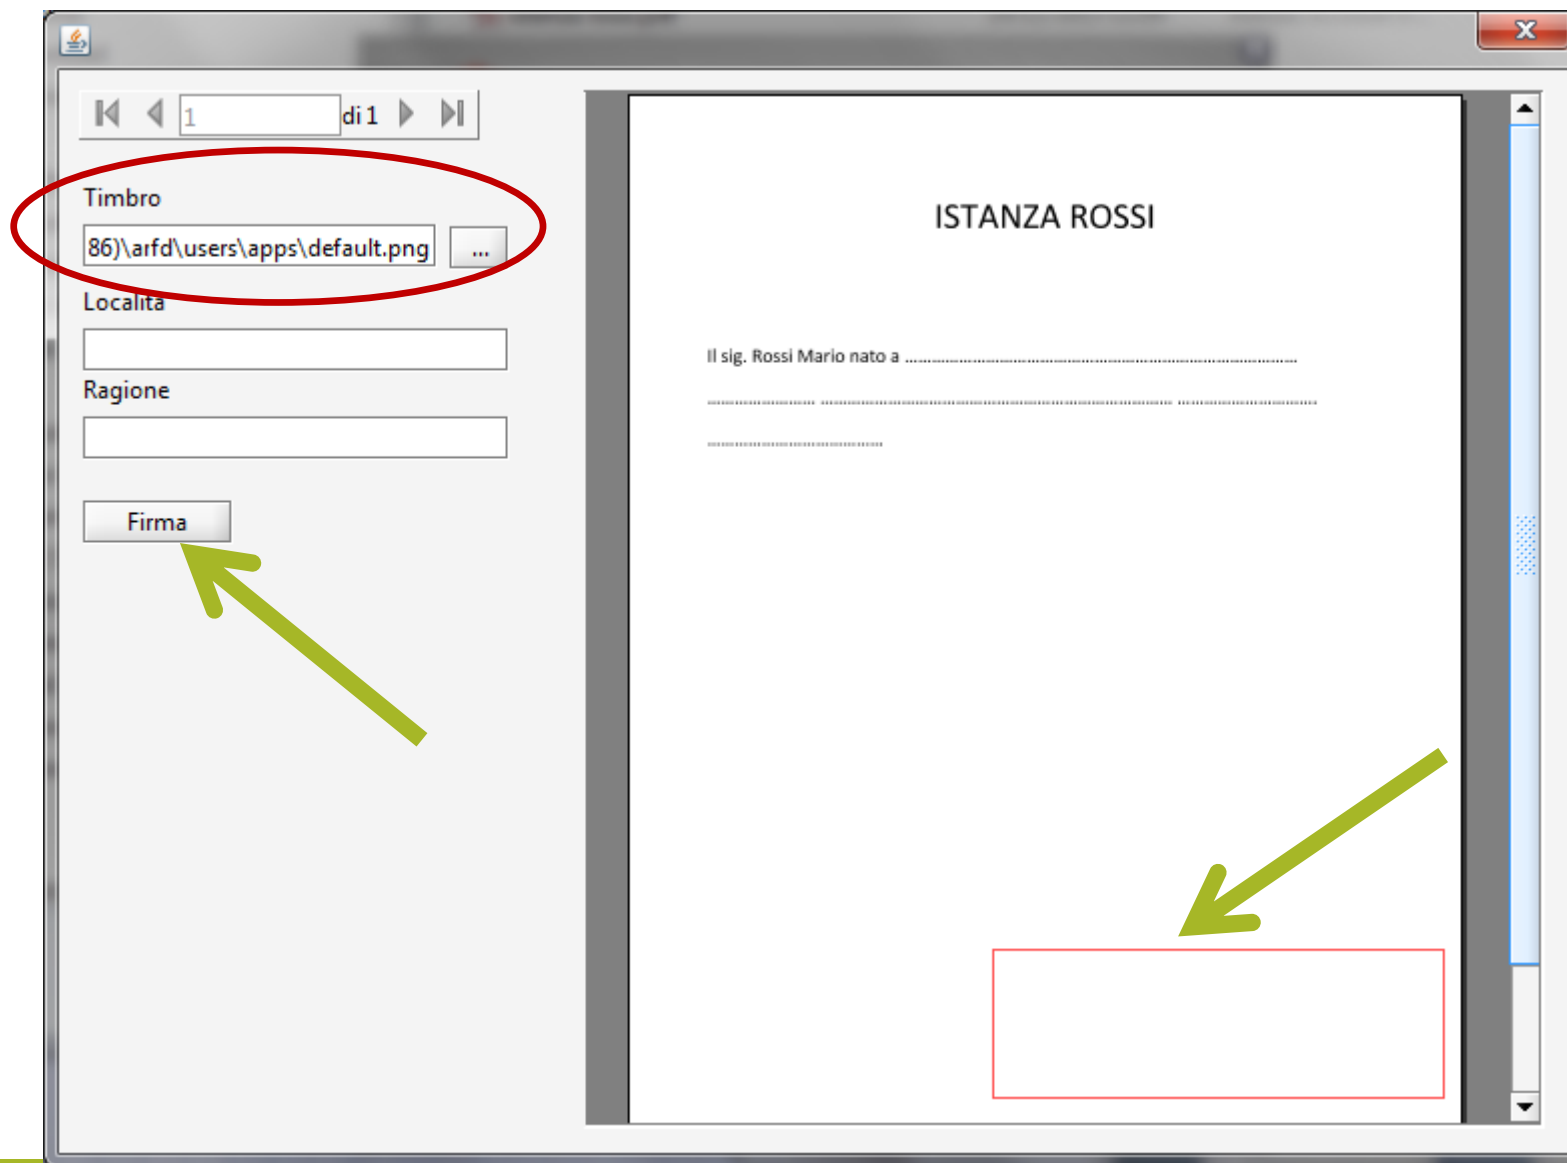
1 di 1

Timbro

86)\arfd\users\apps\default.png ...

Località

Ragione

Firma

ISTANZA ROSSI

Il sig. Rossi Mario nato a ..............................................................................................

........................ ........................................................................................ ...................................

.........................................